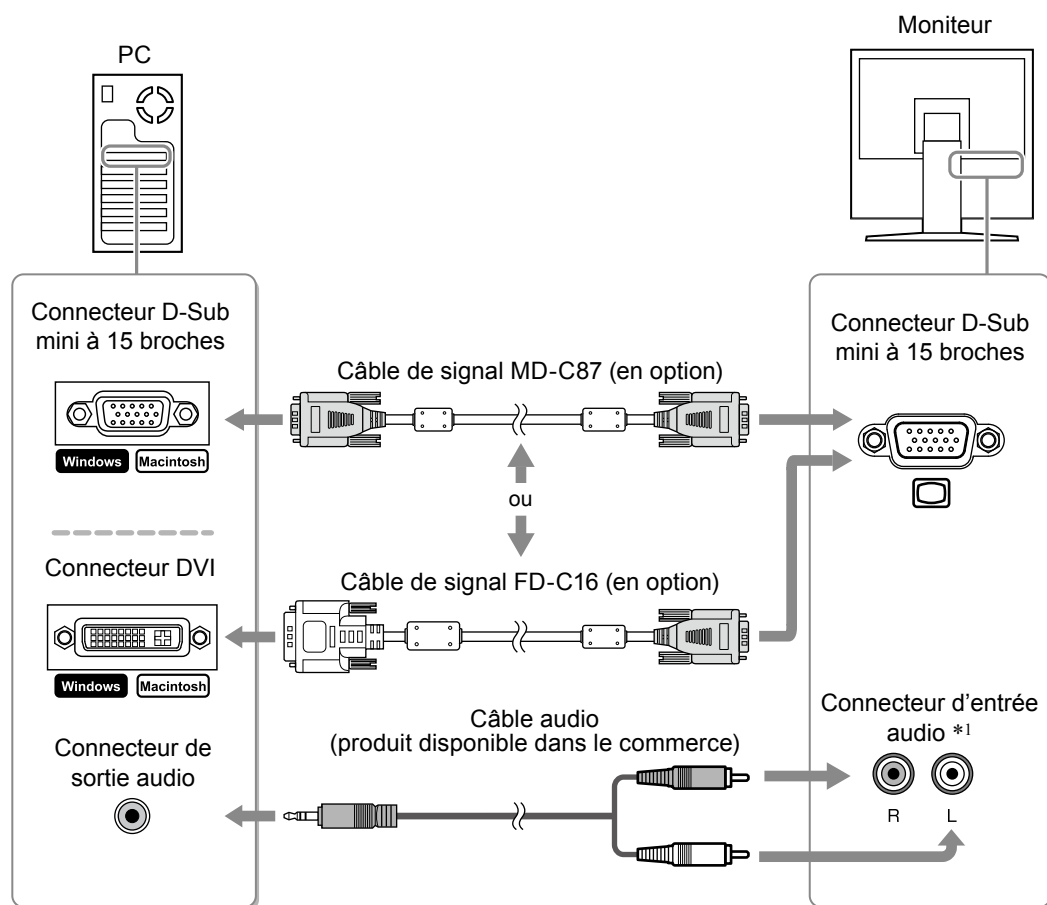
PC

Moniteur

Connecteur D-Sub mini à 15 broches

Windows Macintosh

Connecteur DVI

Windows Macintosh

Connecteur de sortie audio

Câble de signal MD-C87 (en option)

ou

Câble de signal FD-C16 (en option)

Câble audio
(produit disponible dans le commerce)

Connecteur D-Sub mini à 15 broches

Connecteur d'entrée audio $*^1$

R L